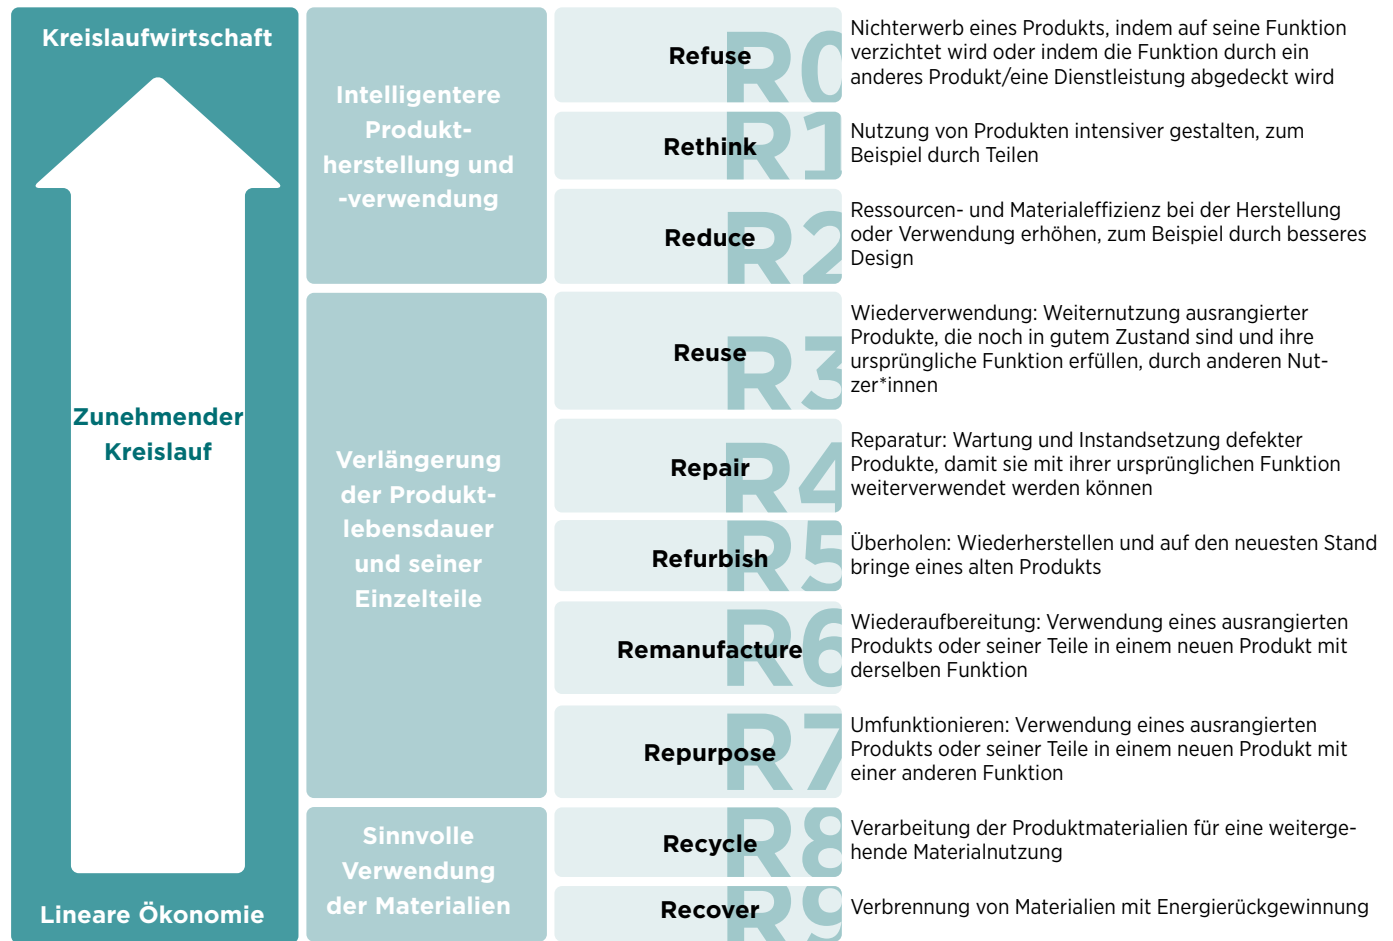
Kreislaufwirtschaft

Zunehmender Kreislauf

Lineare Ökonomie

Intelligentere Produktherstellung und -verwendung

Verlängerung der Produktlebensdauer und seiner Einzelteile

Sinnvolle Verwendung der Materialien

| | |
|---|---|
| Refuse R0 | Nichterwerb eines Produkts, indem auf seine Funktion verzichtet wird oder indem die Funktion durch ein anderes Produkt/eine Dienstleistung abgedeckt wird |
| Rethink R1 | Nutzung von Produkten intensiver gestalten, zum Beispiel durch Teilen |
| Reduce R2 | Ressourcen- und Materialeffizienz bei der Herstellung oder Verwendung erhöhen, zum Beispiel durch besseres Design |
| Reuse R3 | Wiederverwendung: Weiternutzung ausrangierter Produkte, die noch in gutem Zustand sind und ihre ursprüngliche Funktion erfüllen, durch anderen Nutzer*innen |
| Repair R4 | Reparatur: Wartung und Instandsetzung defekter Produkte, damit sie mit ihrer ursprünglichen Funktion weiterverwendet werden können |
| Refurbish R5 | Überholen: Wiederherstellen und auf den neuesten Stand bringe eines alten Produkts |
| Remanufacture R6 | Wiederaufbereitung: Verwendung eines ausrangierten Produkts oder seiner Teile in einem neuen Produkt mit derselben Funktion |
| Repurpose R7 | Umfunktionieren: Verwendung eines ausrangierten Produkts oder seiner Teile in einem neuen Produkt mit einer anderen Funktion |
| Recycle R8 | Verarbeitung der Produktmaterialien für eine weitergehende Materialnutzung |
| Recover R9 | Verbrennung von Materialien mit Energierückgewinnung |